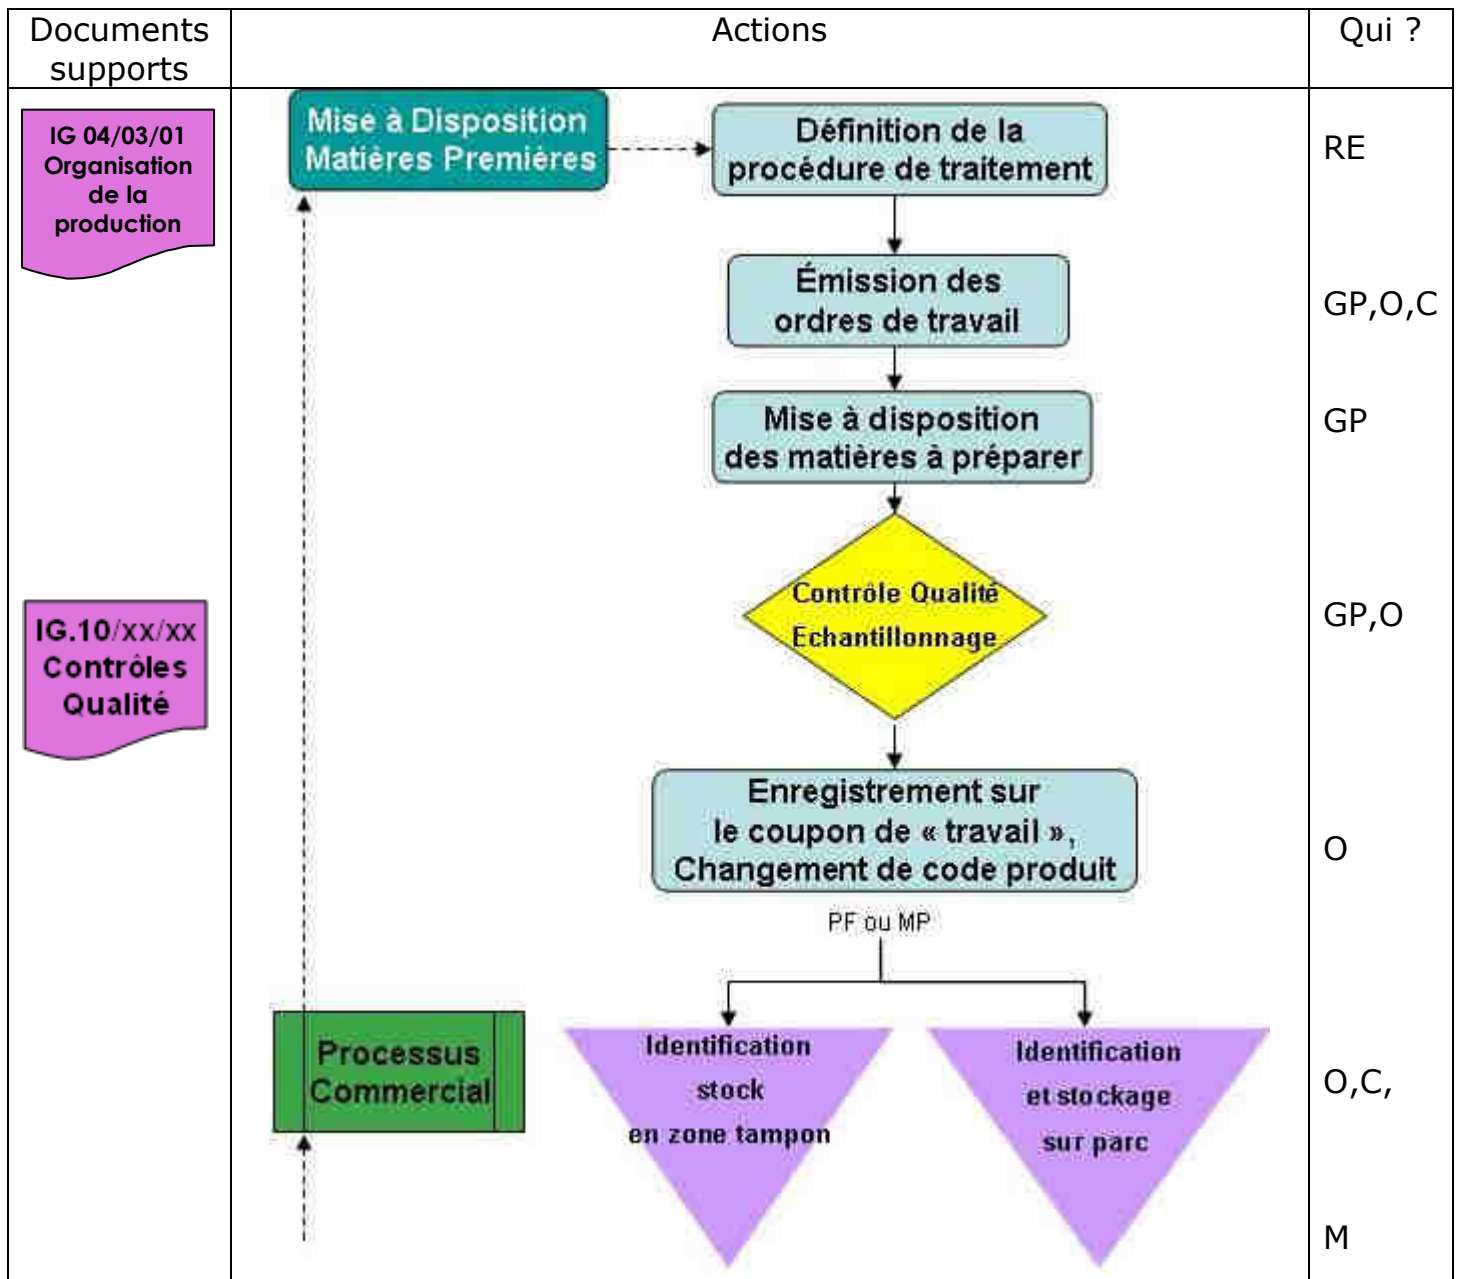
| Documents supports | Actions | Qui ? |
|---|---|---|
| IG 04/03/01 Organisation de la production<br><br>IG.10/xx/xx Contrôles Qualité | Mise à Disposition Matières Premières<br>Définition de la procédure de traitement<br>Émission des ordres de travail<br>Mise à disposition des matières à préparer<br>Contrôle Qualité Echantillonnage<br>Enregistrement sur le coupon de « travail », Changement de code produit<br>PF ou MP<br>Processus Commercial<br>Identification stock en zone tampon<br>Identification et stockage sur parc | RE<br>GP,O,C<br>GP<br>GP,O<br>O<br>O,C,<br>M |